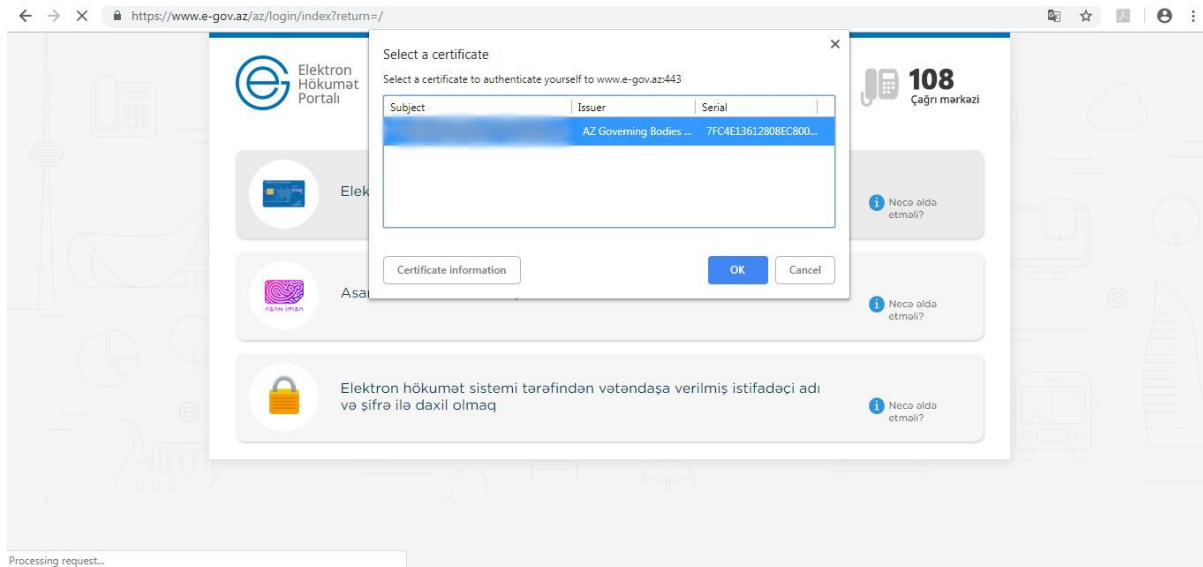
https://www.e-gov.az/az/login/index?return=/

Elektron Hökumət Portalı

108
Çağrı mərkəzi

Select a certificate
Select a certificate to authenticate yourself to www.e-gov.az:443

| Subject | Issuer | Serial |
|---|---|---|
| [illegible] | AZ Governing Bodies ... | 7FC4E13612808EC800... |

Certificate information
OK
Cancel

Elek
Necə əldə etməli?

ASAN İMZA
Asa
Necə əldə etməli?

Elektron hökumət sistemi tərəfindən vətəndaşa verilmiş istifadəçi adı və şifrə ilə daxil olmaq
Necə əldə etməli?

Processing request...